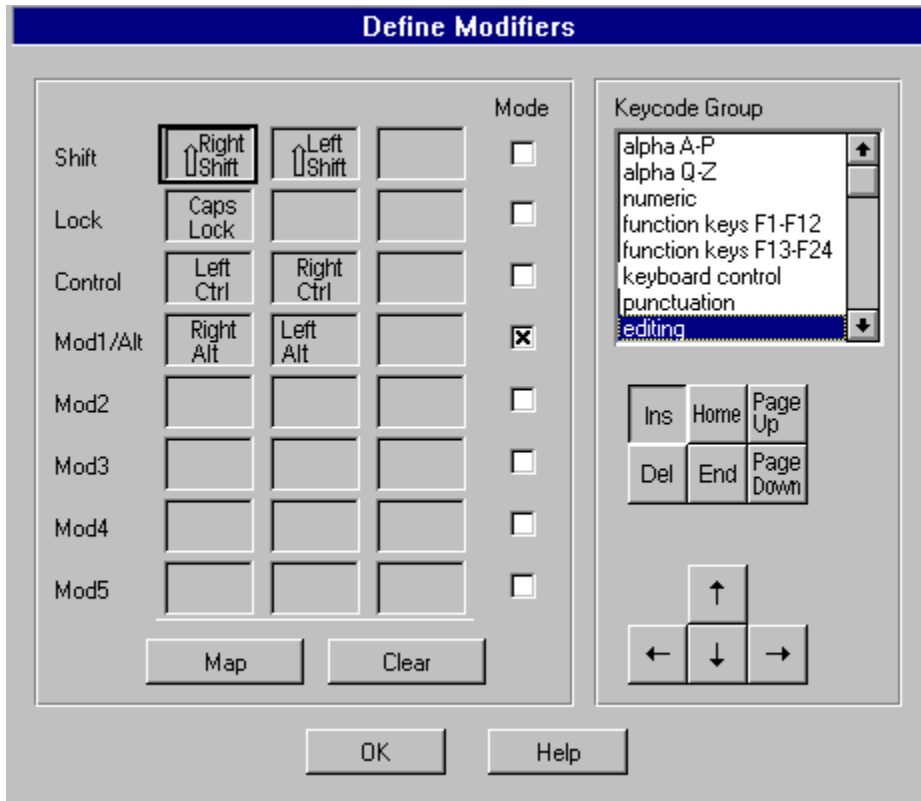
Define Modifiers

Mode

Shift ⇧Right Shift ⇧Left Shift
Lock Caps Lock
Control Left Ctrl Right Ctrl
Mod1/Alt Right Alt Left Alt ☒
Mod2
Mod3
Mod4
Mod5

Map Clear

Keycode Group
alpha A-P
alpha Q-Z
numeric
function keys F1-F12
function keys F13-F24
keyboard control
punctuation
editing

Ins Home Page Up
Del End Page Down

↑
← ↓ →

OK Help